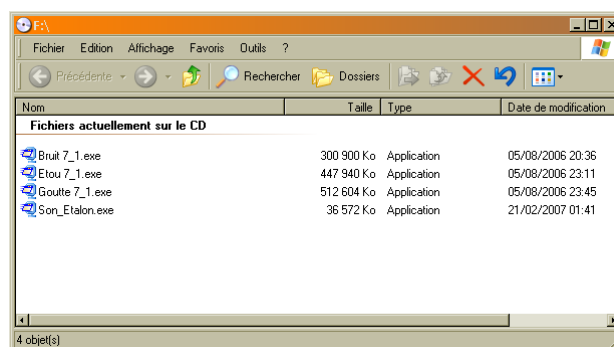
F:\

Fichier Edition Affichage Favoris Outils ?

Précédente Rechercher Dossiers

| Nom | Taille | Type | Date de modification |
|---|---|---|---|
| **Fichiers actuellement sur le CD** | | | |
| Bruit 7_1.exe | 300 900 Ko | Application | 05/08/2006 20:36 |
| Etou 7_1.exe | 447 940 Ko | Application | 05/08/2006 23:11 |
| Goutte 7_1.exe | 512 604 Ko | Application | 05/08/2006 23:45 |
| Son_Etalon.exe | 36 572 Ko | Application | 21/02/2007 01:41 |

4 objet(s)